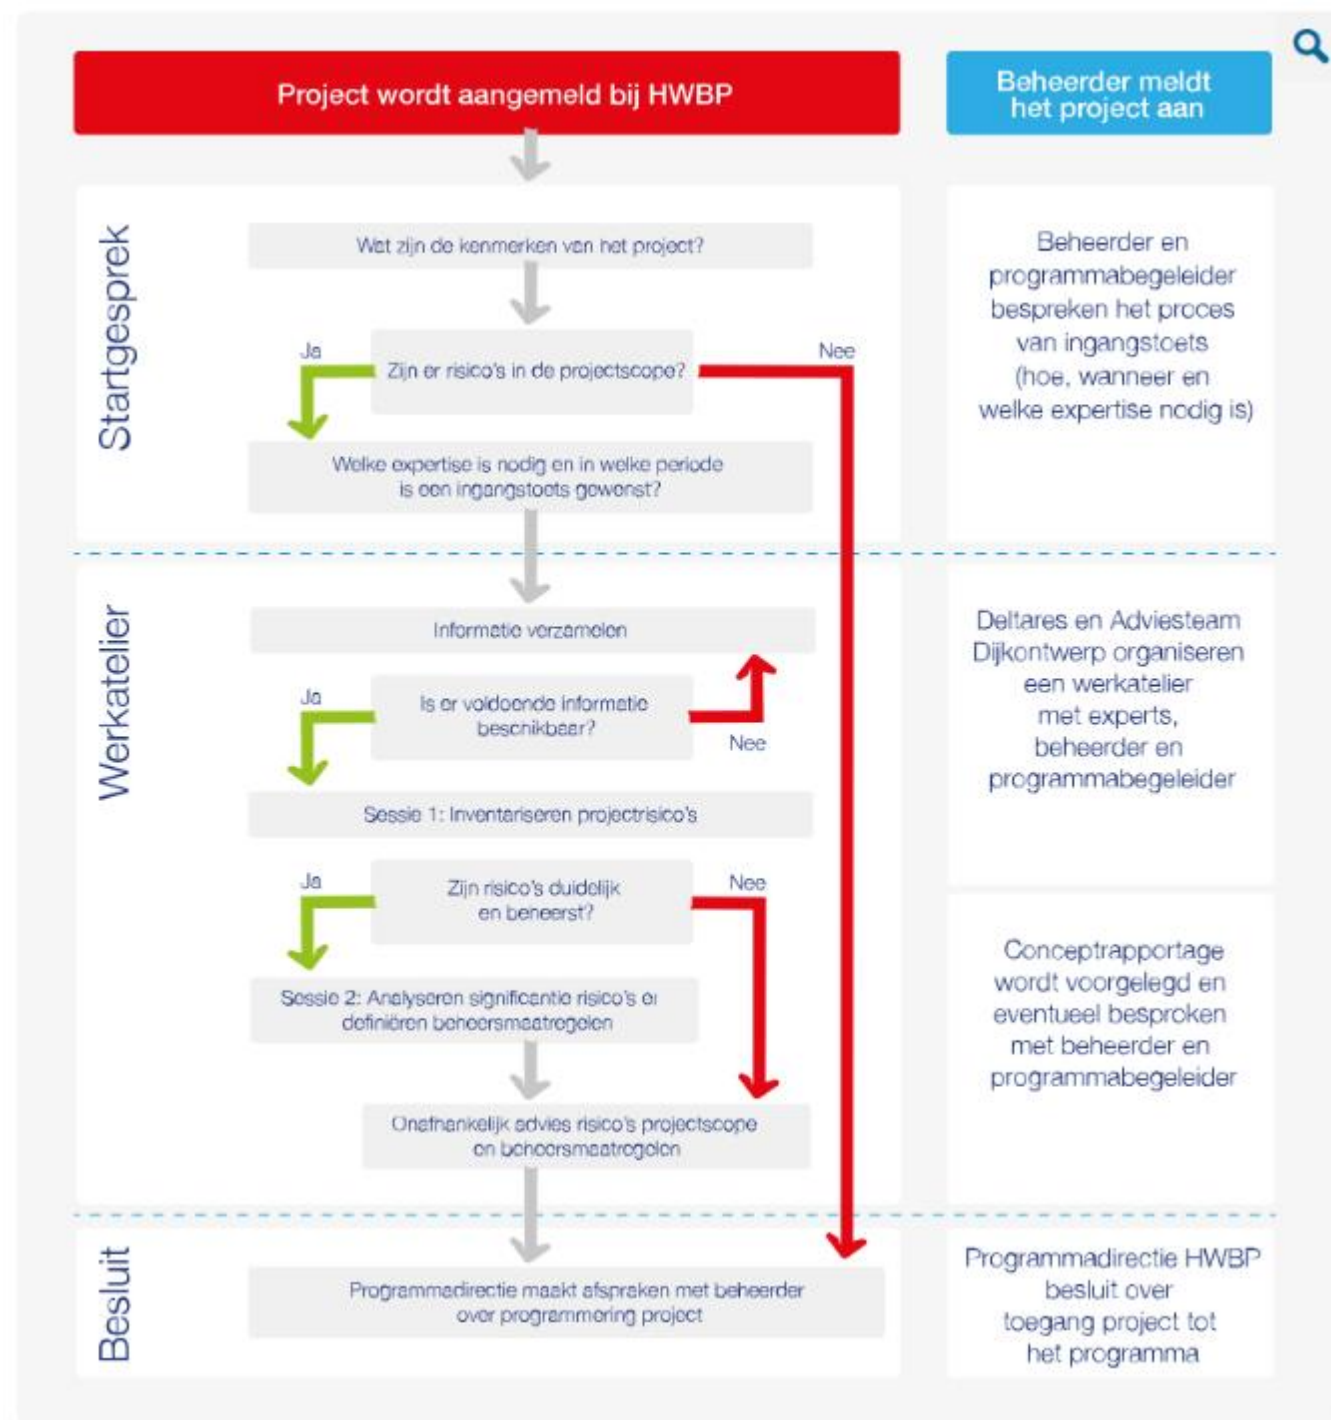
Project wordt aangemeld bij HWBP

Beheerder meldt het project aan

Startgesprek

Wat zijn de kenmerken van het project?

Ja

Zijn er risico's in de projectscope?

Nee

Welke expertise is nodig en in welke periode is een ingangstoets gewenst?

Beheerder en programmabegeleider bespreken het proces van ingangstoets (hoe, wanneer en welke expertise nodig is)

Werkatelier

Informatie verzamelen

Ja

Is er voldoende informatie beschikbaar?

Nee

Sessie 1: Inventariseren projectrisico's

Ja

Zijn risico's duidelijk en beheerst?

Nee

Sessie 2: Analyseren significantie risico's e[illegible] definiëren beheersmaatregelen

Onafhankelijk advies risico's projectscope en beheersmaatregelen

Deltares en Adviesteam Dijkontwerp organiseren een werkatelier met experts, beheerder en programmabegeleider

Conceptrapportage wordt voorgelegd en eventueel besproken met beheerder en programmabegeleider

Besluit

Programmadirectie maakt afspraken met beheerder over programmering project

Programmadirectie HWBP besluit over toegang project tot het programma